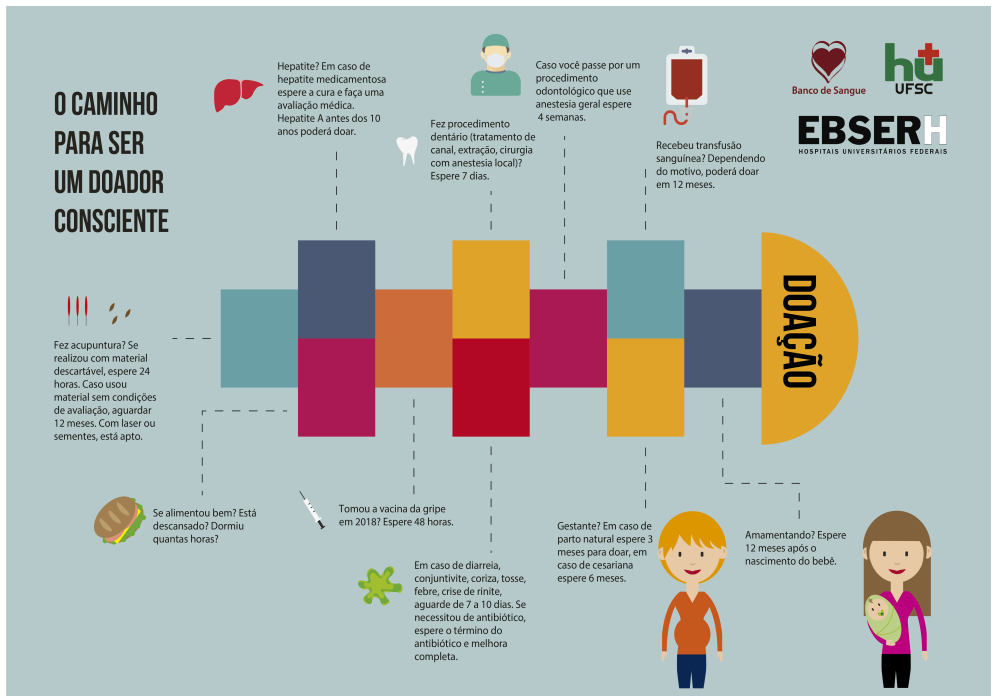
O CAMINHO PARA SER UM DOADOR CONSCIENTE

Hepatite? Em caso de hepatite medicamentosa espere a cura e faça uma avaliação médica. Hepatite A antes dos 10 anos poderá doar.

Fez procedimento dentário (tratamento de canal, extração, cirurgia com anestesia local)? Espere 7 dias.

Caso você passe por um procedimento odontológico que use anestesia geral espere 4 semanas.

Recebeu transfusão sanguínea? Dependendo do motivo, poderá doar em 12 meses.

Banco de Sangue

hu UFSC

EBSERH
HOSPITAIS UNIVERSITÁRIOS FEDERAIS

Fez acupuntura? Se realizou com material descartável, espere 24 horas. Caso usou material sem condições de avaliação, aguardar 12 meses. Com laser ou sementes, está apto.

DOAÇÃO

Se alimentou bem? Está descansado? Dormiu quantas horas?

Tomou a vacina da gripe em 2018? Espere 48 horas.

Em caso de diarreia, conjuntivite, coriza, tosse, febre, crise de rinite, aguarde de 7 a 10 dias. Se necessitou de antibiótico, espere o término do antibiótico e melhora completa.

Gestante? Em caso de parto natural espere 3 meses para doar, em caso de cesariana espere 6 meses.

Amamentando? Espere 12 meses após o nascimento do bebê.